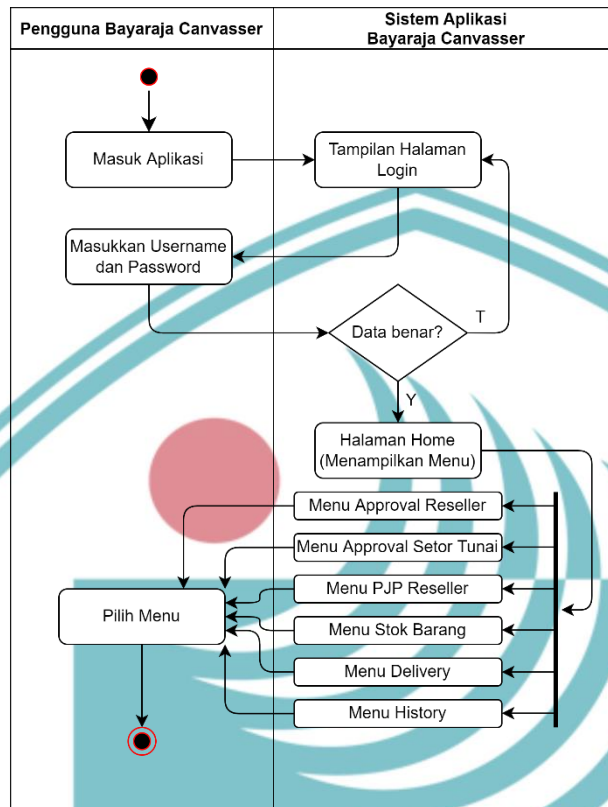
| Pengguna Bayaraja Canvasser | Sistem Aplikasi Bayaraja Canvasser |
|---|---|

Masuk Aplikasi

Tampilan Halaman Login

Masukkan Username dan Password

Data benar?

T

Y

Halaman Home (Menampilkan Menu)

Menu Approval Reseller

Menu Approval Setor Tunai

Menu PJP Reseller

Pilih Menu

Menu Stok Barang

Menu Delivery

Menu History